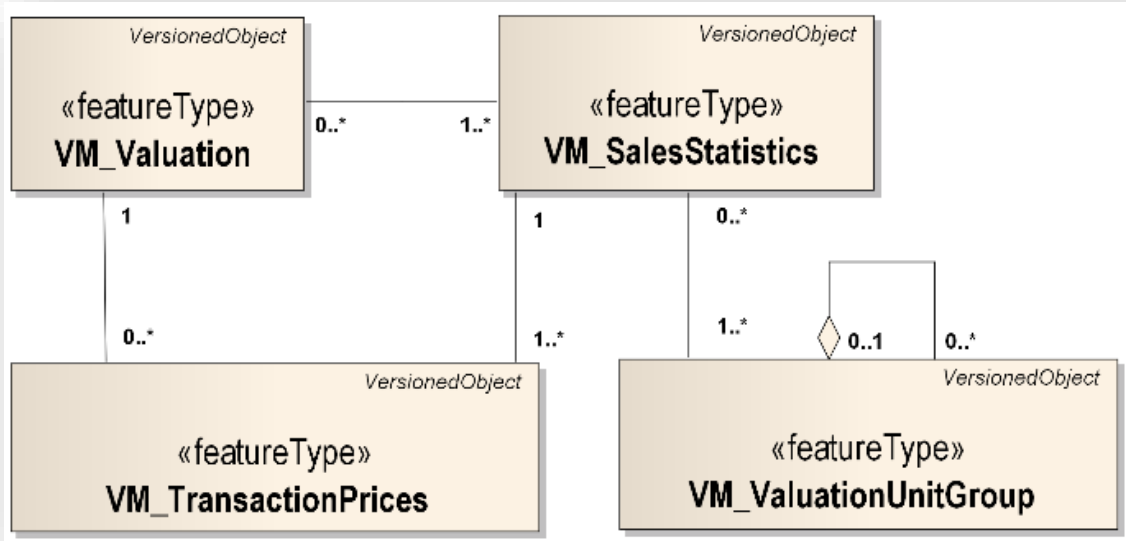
VersionedObject
«featureType»
VM_Valuation

0..*

1..*

VersionedObject
«featureType»
VM_SalesStatistics

1

1

0..*

0..*

1..*

1..*

0..1

0..*

VersionedObject
«featureType»
VM_TransactionPrices

VersionedObject
«featureType»
VM_ValuationUnitGroup